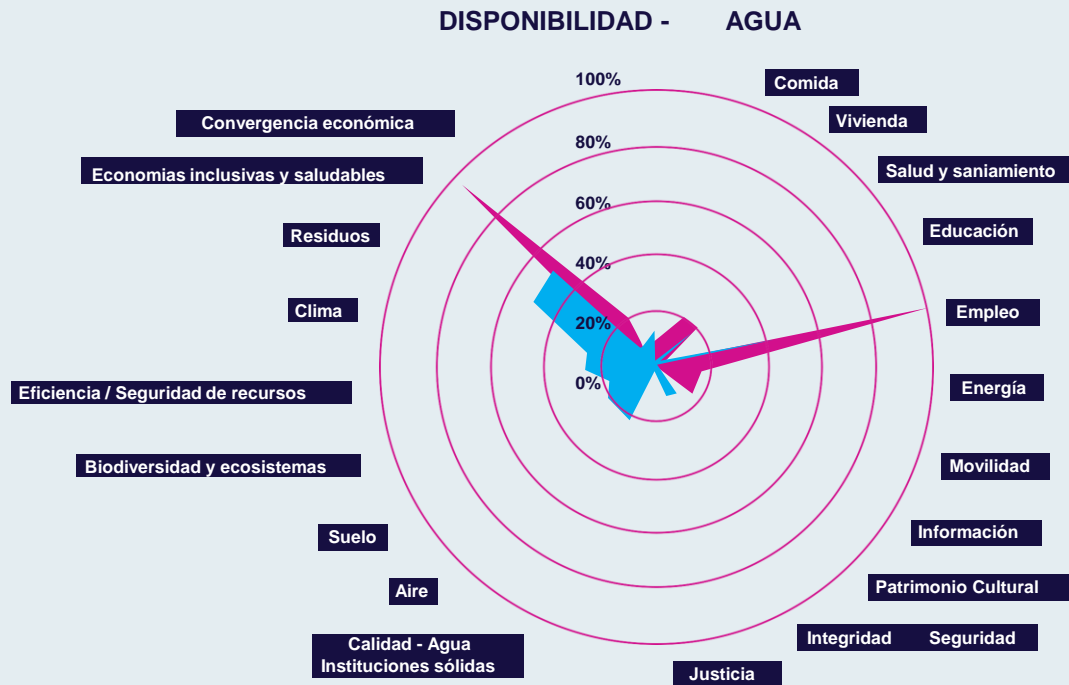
DISPONIBILIDAD - AGUA

100%
80%
60%
40%
20%
0%

Comida
Vivienda
Salud y saniamiento
Educación
Empleo
Energía
Movilidad
Información
Patrimonio Cultural
Integridad Seguridad
Justicia
Calidad - Agua
Instituciones sólidas
Aire
Suelo
Biodiversidad y ecosistemas
Eficiencia / Seguridad de recursos
Clima
Residuos
Economias inclusivas y saludables
Convergencia económica